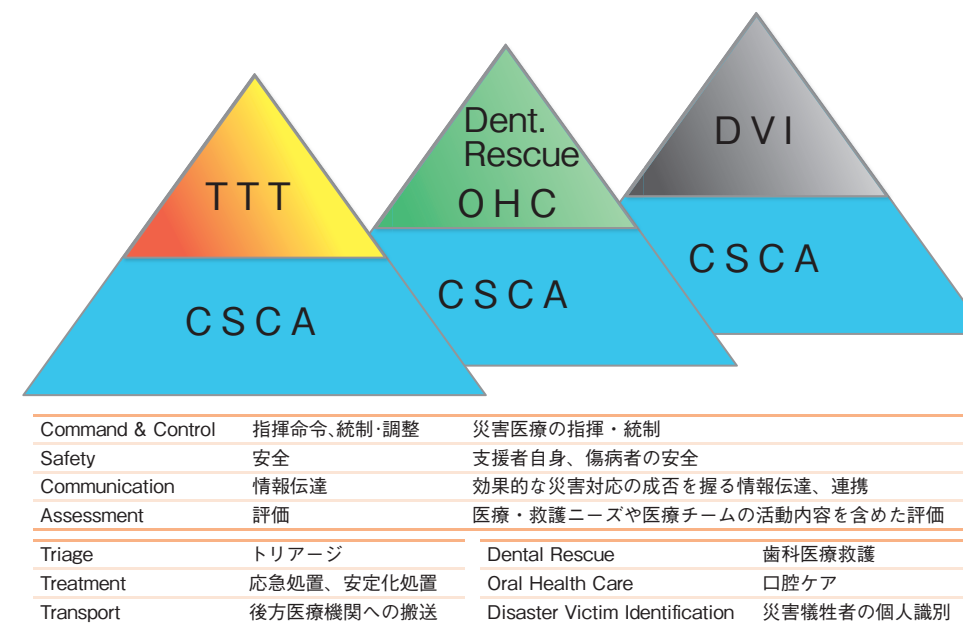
TTT
CSCA
Dent. Rescue
OHC
CSCA
DVI
CSCA

| | | |
|---|---|---|
| Command & Control | 指揮命令､統制･調整 | 災害医療の指揮・統制 |
| Safety | 安全 | 支援者自身、傷病者の安全 |
| Communication | 情報伝達 | 効果的な災害対応の成否を握る情報伝達、連携 |
| Assessment | 評価 | 医療・救護ニーズや医療チームの活動内容を含めた評価 |

| | |
|---|---|
| Triage | トリアージ |
| Treatment | 応急処置、安定化処置 |
| Transport | 後方医療機関への搬送 |

| | |
|---|---|
| Dental Rescue | 歯科医療救護 |
| Oral Health Care | 口腔ケア |
| Disaster Victim Identification | 災害犠牲者の個人識別 |